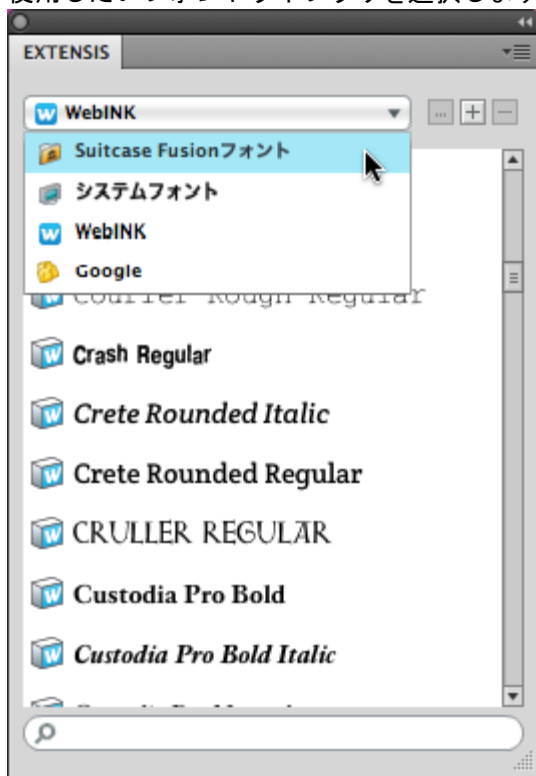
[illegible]

EXTENSIS

WebINK

Suitcase Fusionフォント

システムフォント

WebINK

Google

Courier Rough Regular

Crash Regular

Crete Rounded Italic

Crete Rounded Regular

CRULLER REGULAR

Custodia Pro Bold

Custodia Pro Bold Italic

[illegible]